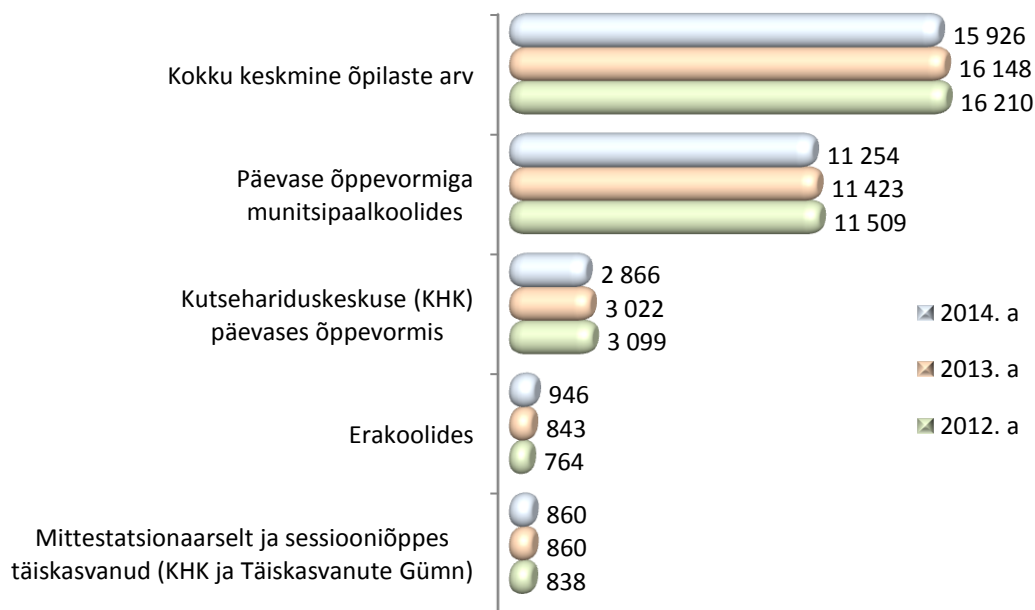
Kokku keskmine õpilaste arv
15 926
16 148
16 210

Päevase õppevormiga munitsipaalkoolides
11 254
11 423
11 509

Kutsehariduskeskuse (KHK) päevases õppevormis
2 866
3 022
3 099

Erakoolides
946
843
764

Mittestatsionaarselt ja sessiooniõppes täiskasvanud (KHK ja Täiskasvanute Gümn)
860
860
838

2014. a
2013. a
2012. a